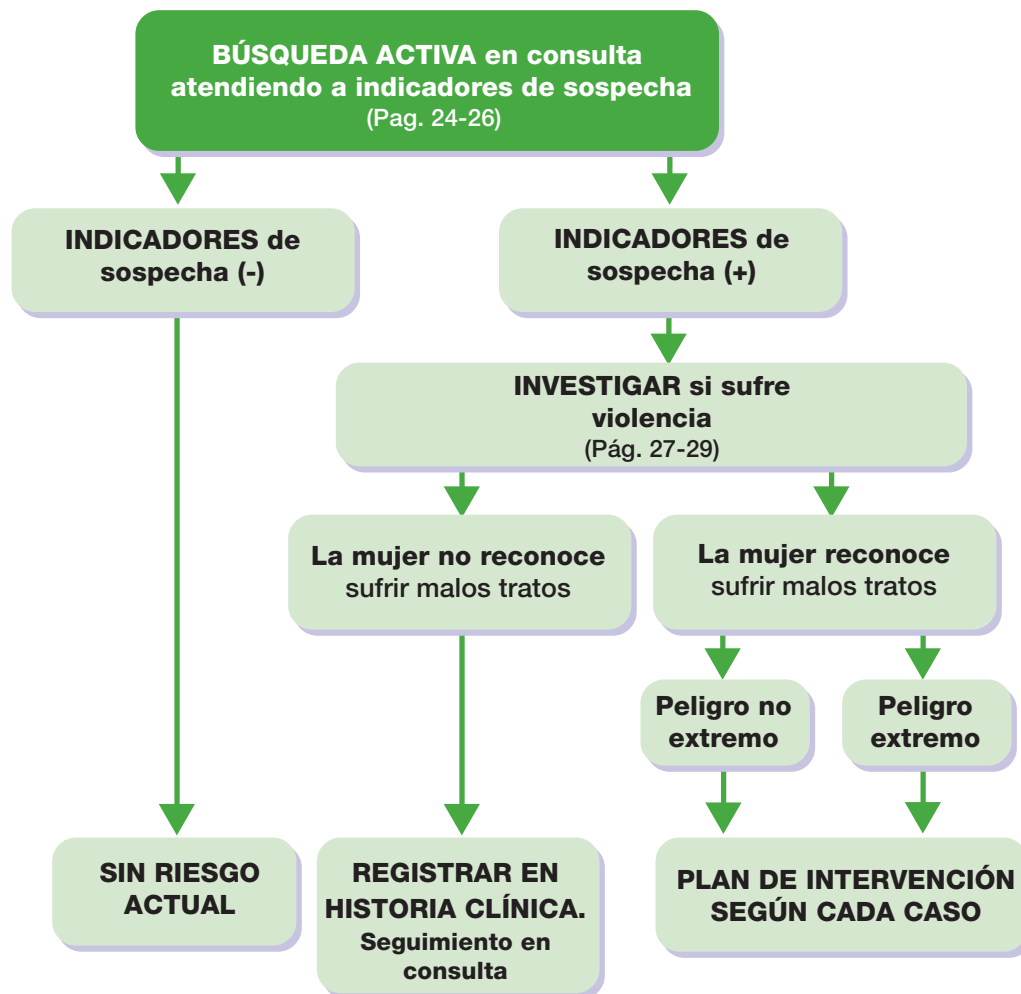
BÚSQUEDA ACTIVA en consulta atendiendo a indicadores de sospecha
(Pag. 24-26)

INDICADORES de sospecha (-)

INDICADORES de sospecha (+)

INVESTIGAR si sufre violencia
(Pág. 27-29)

La mujer no reconoce sufrir malos tratos

La mujer reconoce sufrir malos tratos

Peligro no extremo

Peligro extremo

SIN RIESGO ACTUAL

REGISTRAR EN HISTORIA CLÍNICA.
Seguimiento en consulta

PLAN DE INTERVENCIÓN SEGÚN CADA CASO